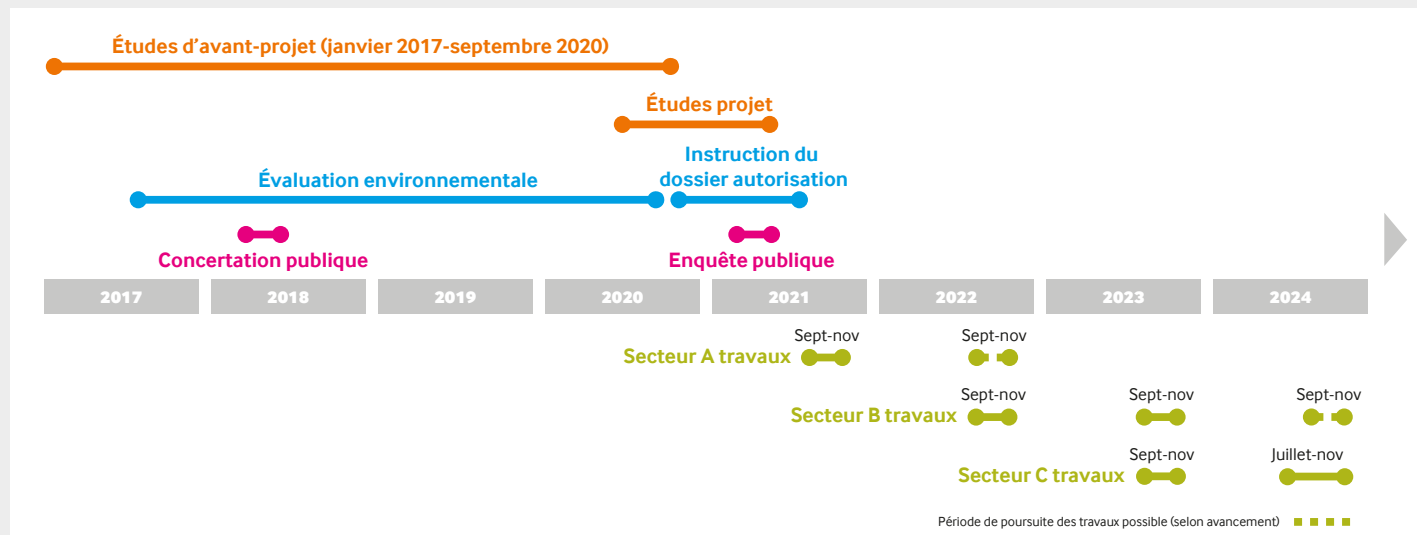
Études d’avant-projet (janvier 2017-septembre 2020)

Études projet

Évaluation environnementale

Instruction du dossier autorisation

Concertation publique

Enquête publique

| 2017 | 2018 | 2019 | 2020 | 2021 | 2022 | 2023 | 2024 |
|---|---|---|---|---|---|---|---|

Secteur A travaux
Sept-nov
Sept-nov

Secteur B travaux
Sept-nov
Sept-nov
Sept-nov

Secteur C travaux
Sept-nov
Juillet-nov

Période de poursuite des travaux possible (selon avancement)